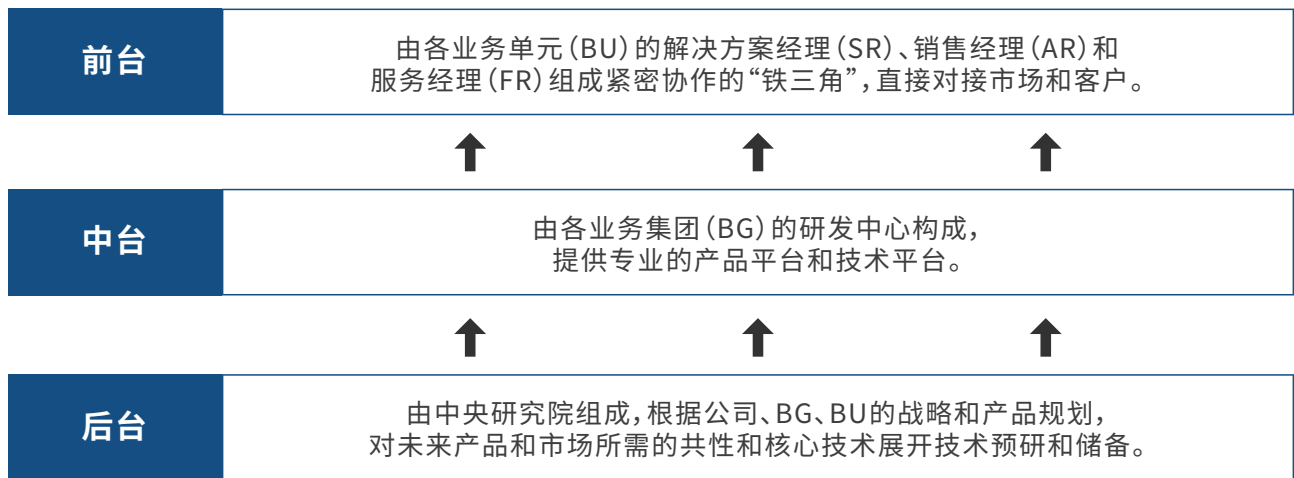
前台

由各业务单元（BU）的解决方案经理（SR）、销售经理（AR）和服务经理（FR）组成紧密协作的“铁三角”，直接对接市场和客户。

中台

由各业务集团（BG）的研发中心构成，提供专业的产品平台和技术平台。

后台

由中央研究院组成，根据公司、BG、BU的战略和产品规划，对未来产品和市场所需的共性和核心技术展开技术预研和储备。